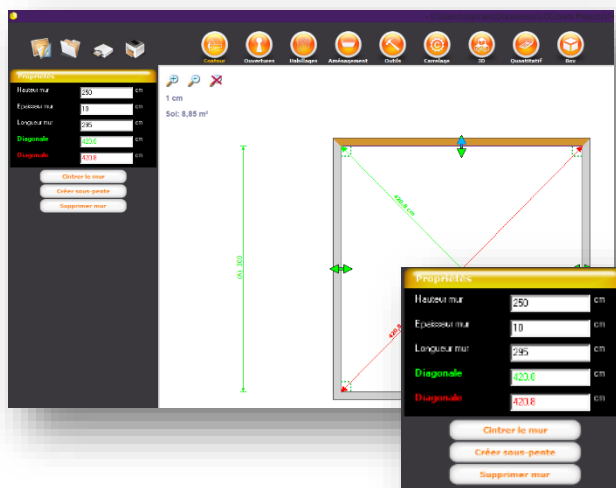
Contour Ouvertures Habillages Aménagement Outils Carrelage 3D Quantitatif Bac

Propriétés

Hauteur mur 250 cm

Epaisseur mur 10 cm

Longueur mur 295 cm

Diagonale 420.0 cm

Diagonale 420.8 cm

Cintrer le mur

Créer sous-pente

Supprimer mur

1 cm

Sol: 8,85 m²

300 (H)

420.0 cm

420.8

Propriétés

Hauteur mur 250 cm

Epaisseur mur 10 cm

Longueur mur 295 cm

Diagonale 420.0 cm

Diagonale 420.8 cm

Cintrer le mur

Créer sous-pente

Supprimer mur